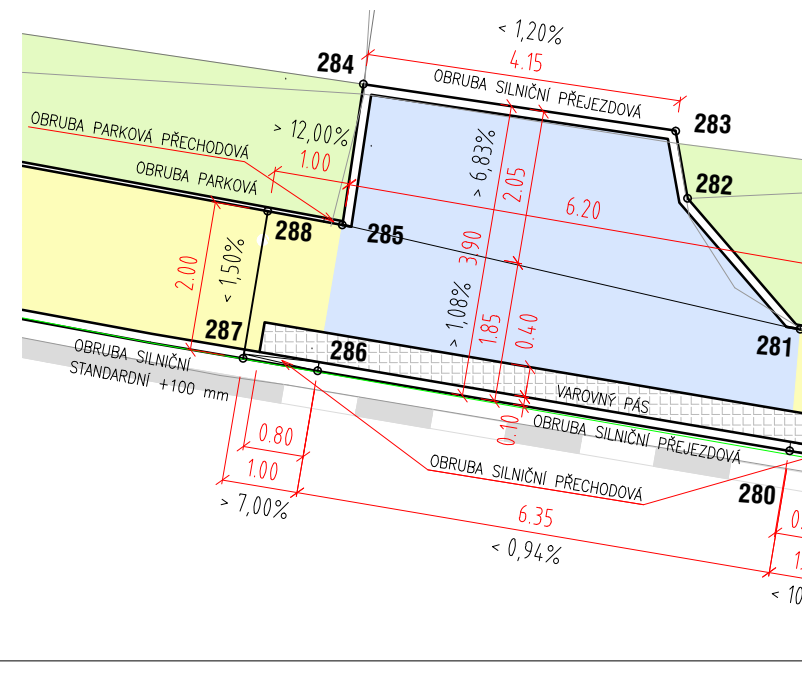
< 1,20%
284
4.15
OBRUBA SILNIČNÍ PŘEJEZDOVÁ
283
OBRUBA PARKOVÁ PŘECHODOVÁ
> 12,00%
> 6,83%
1.00
OBRUBA PARKOVÁ
2.05
282
6.20
288
285
3.90
2.00
< 1,50%
> 1,08%
1.85
0.40
287
286
281
OBRUBA SILNIČNÍ STANDARDNÍ +100 mm
VAROVNÝ PÁS
0.10
OBRUBA SILNIČNÍ PŘEJEZDOVÁ
0.80
1.00
OBRUBA SILNIČNÍ PŘECHODOVÁ
280
> 7,00%
6.35
< 0,94%
< 10